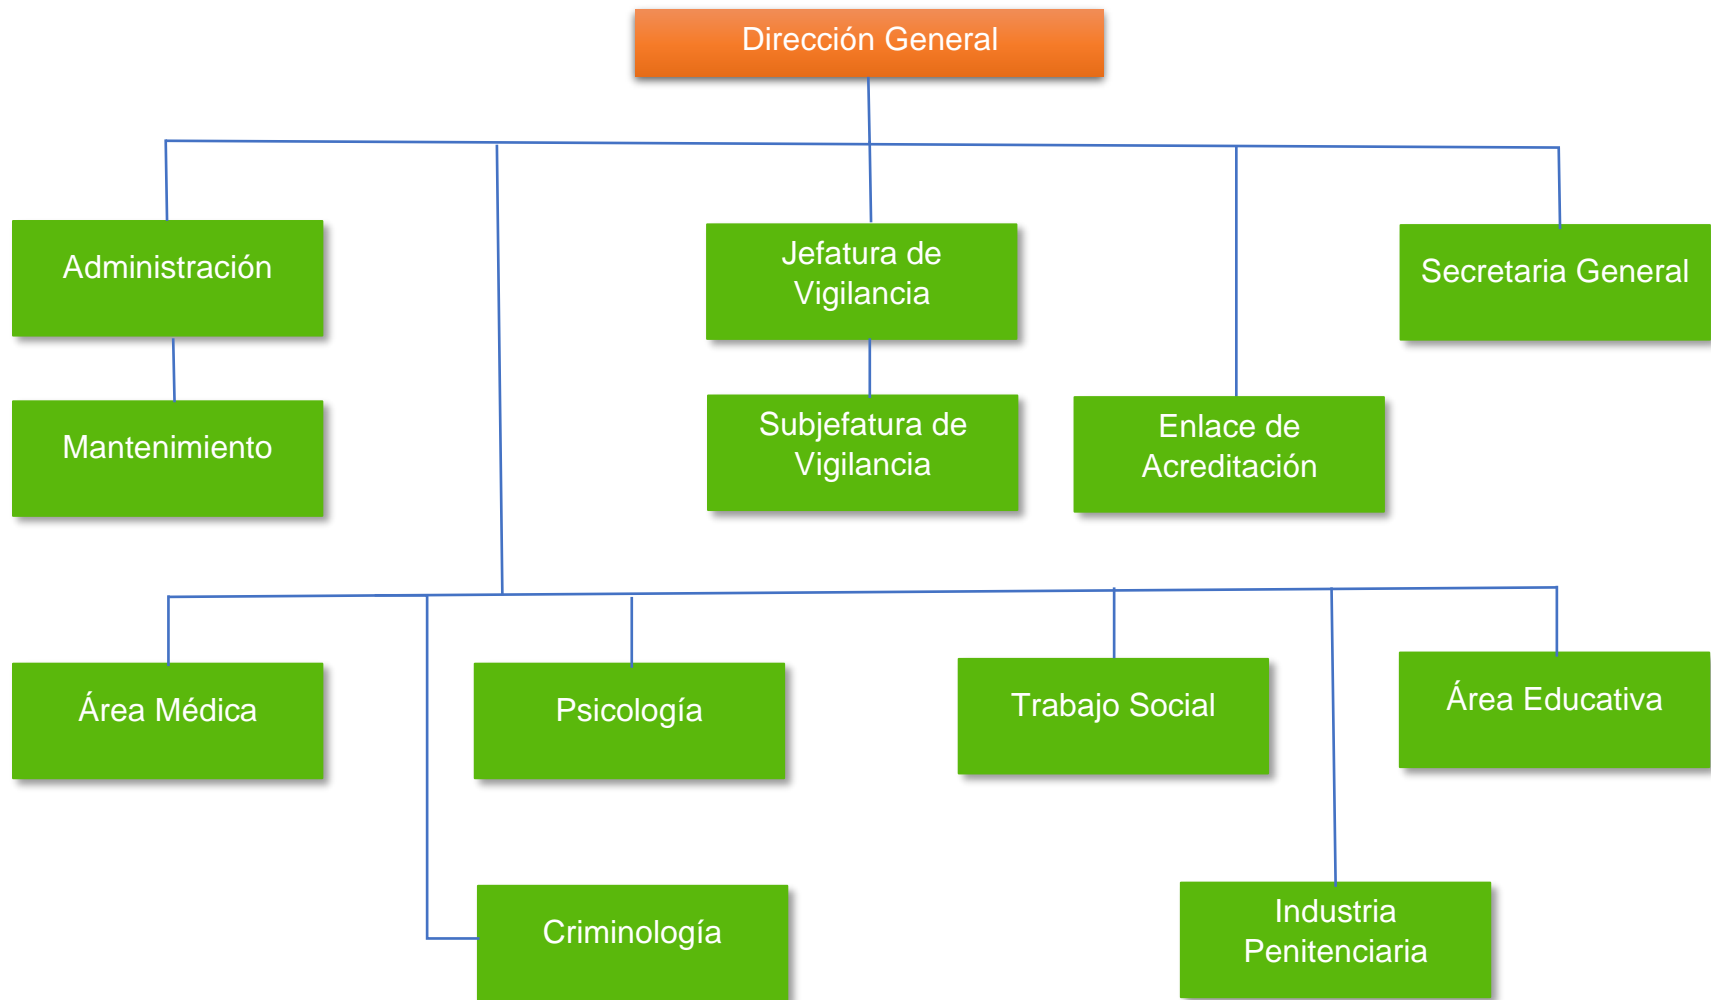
Dirección General

Administración

Mantenimiento

Jefatura de Vigilancia

Subjefatura de Vigilancia

Enlace de Acreditación

Secretaria General

Área Médica

Psicología

Trabajo Social

Área Educativa

Criminología

Industria Penitenciaria